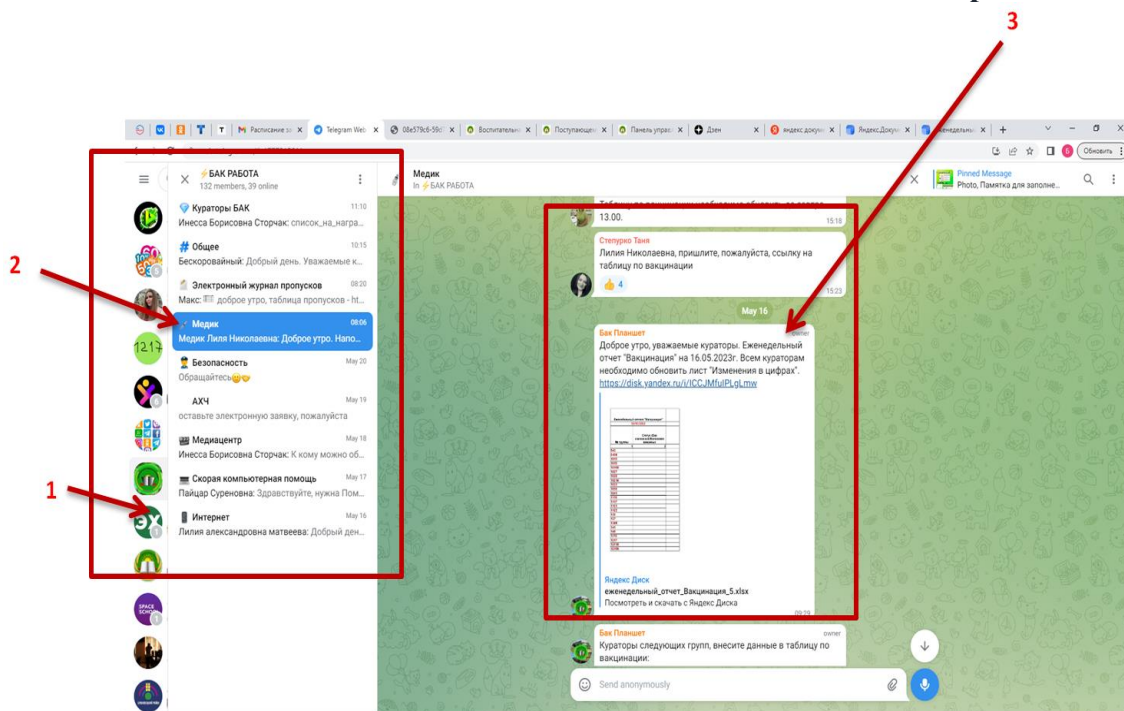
3

2

1

Расписание за | Telegram Web | 08e579c6-59c | Воспитательн | Поступающие | Панель управ | Дзен | яндекс докум | Яндекс.Докум | Еженедельны

Обновить

⚡БАК РАБОТА
132 members, 39 online

Кураторы БАК 11:10
Инесса Борисовна Сторчак: список_на_награ...

# Общее 10:15
Бесконовайный: Добрый день. Уважаемые к...

Электронный журнал пропусков 08:20
Макс: доброе утро, таблица пропусков - ht...

Медик 08:06
Медик Лиля Николаевна: Доброе утро. Напо...

Безопасность May 20
Обращайтесь

АХЧ May 19
оставьте электронную заявку, пожалуйста

Медиацентр May 18
Инесса Борисовна Сторчак: К кому можно об...

Скорая компьютерная помощь May 17
Пайцар Суреновна: Здравствуйте, нужна Пом...

Интернет May 16
Лилия александровна матвеева: Добрый ден...

Медик
In ⚡БАК РАБОТА

Pinned Message
Photo, Памятка для заполне...

13.00. 15:18

Степурко Таня
Лилия Николаевна, пришлите, пожалуйста, ссылку на таблицу по вакцинации
4 15:23

May 16

Бак Планшет owner
Доброе утро, уважаемые кураторы. Еженедельный отчет "Вакцинация" на 16.05.2023г. Всем кураторам необходимо обновить лист "Изменения в цифрах".
https://disk.yandex.ru/i/ICCJMfulPLgLmw

Яндекс Диск
еженедельный_отчет_Вакцинация_5.xlsx
Посмотреть и скачать с Яндекс Диска
09:29

Бак Планшет owner
Кураторы следующих групп, внесите данные в таблицу по вакцинации:

Send anonymously